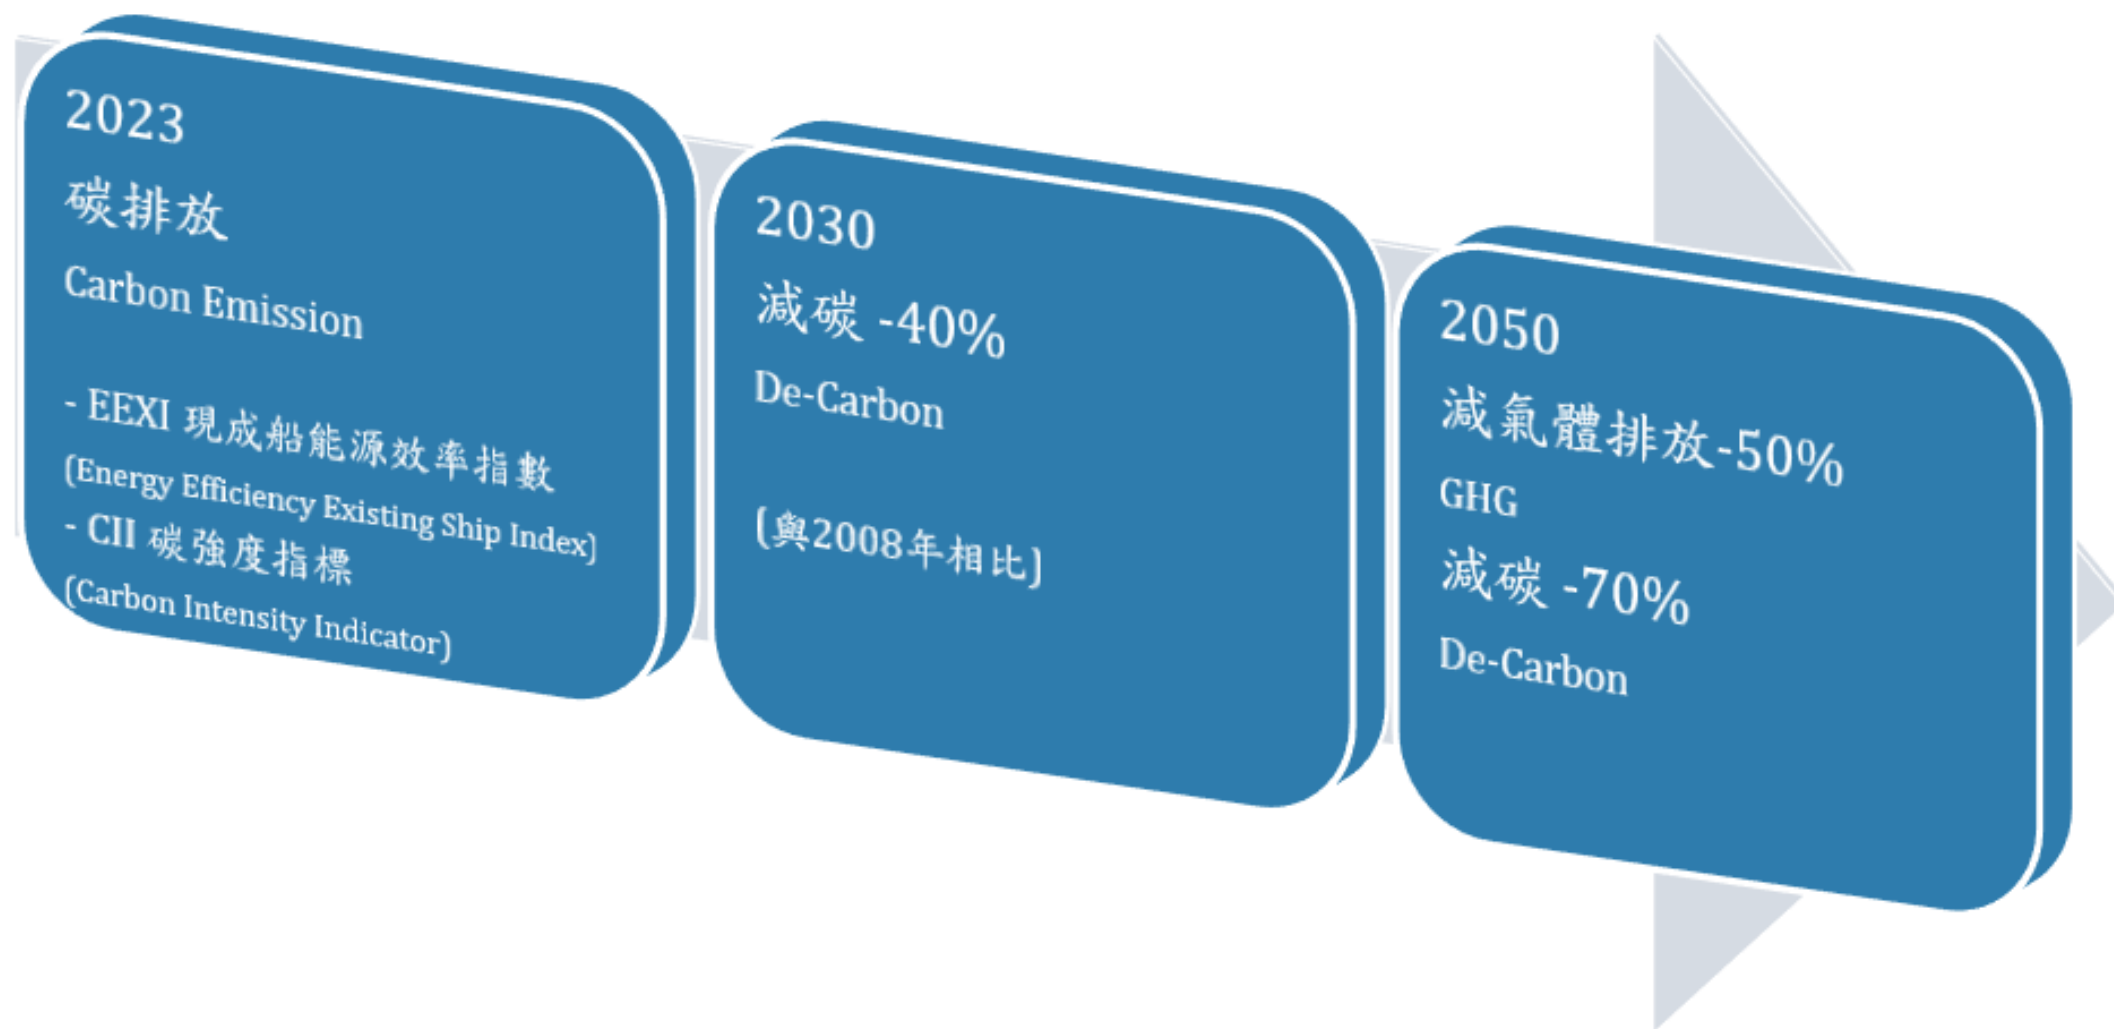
2023

碳排放

Carbon Emission

- EEXI 現成船能源效率指數

(Energy Efficiency Existing Ship Index)

- CII 碳強度指標

(Carbon Intensity Indicator)

2030

減碳 -40%

De-Carbon

(與2008年相比)

2050

減氣體排放-50%

GHG

減碳 -70%

De-Carbon